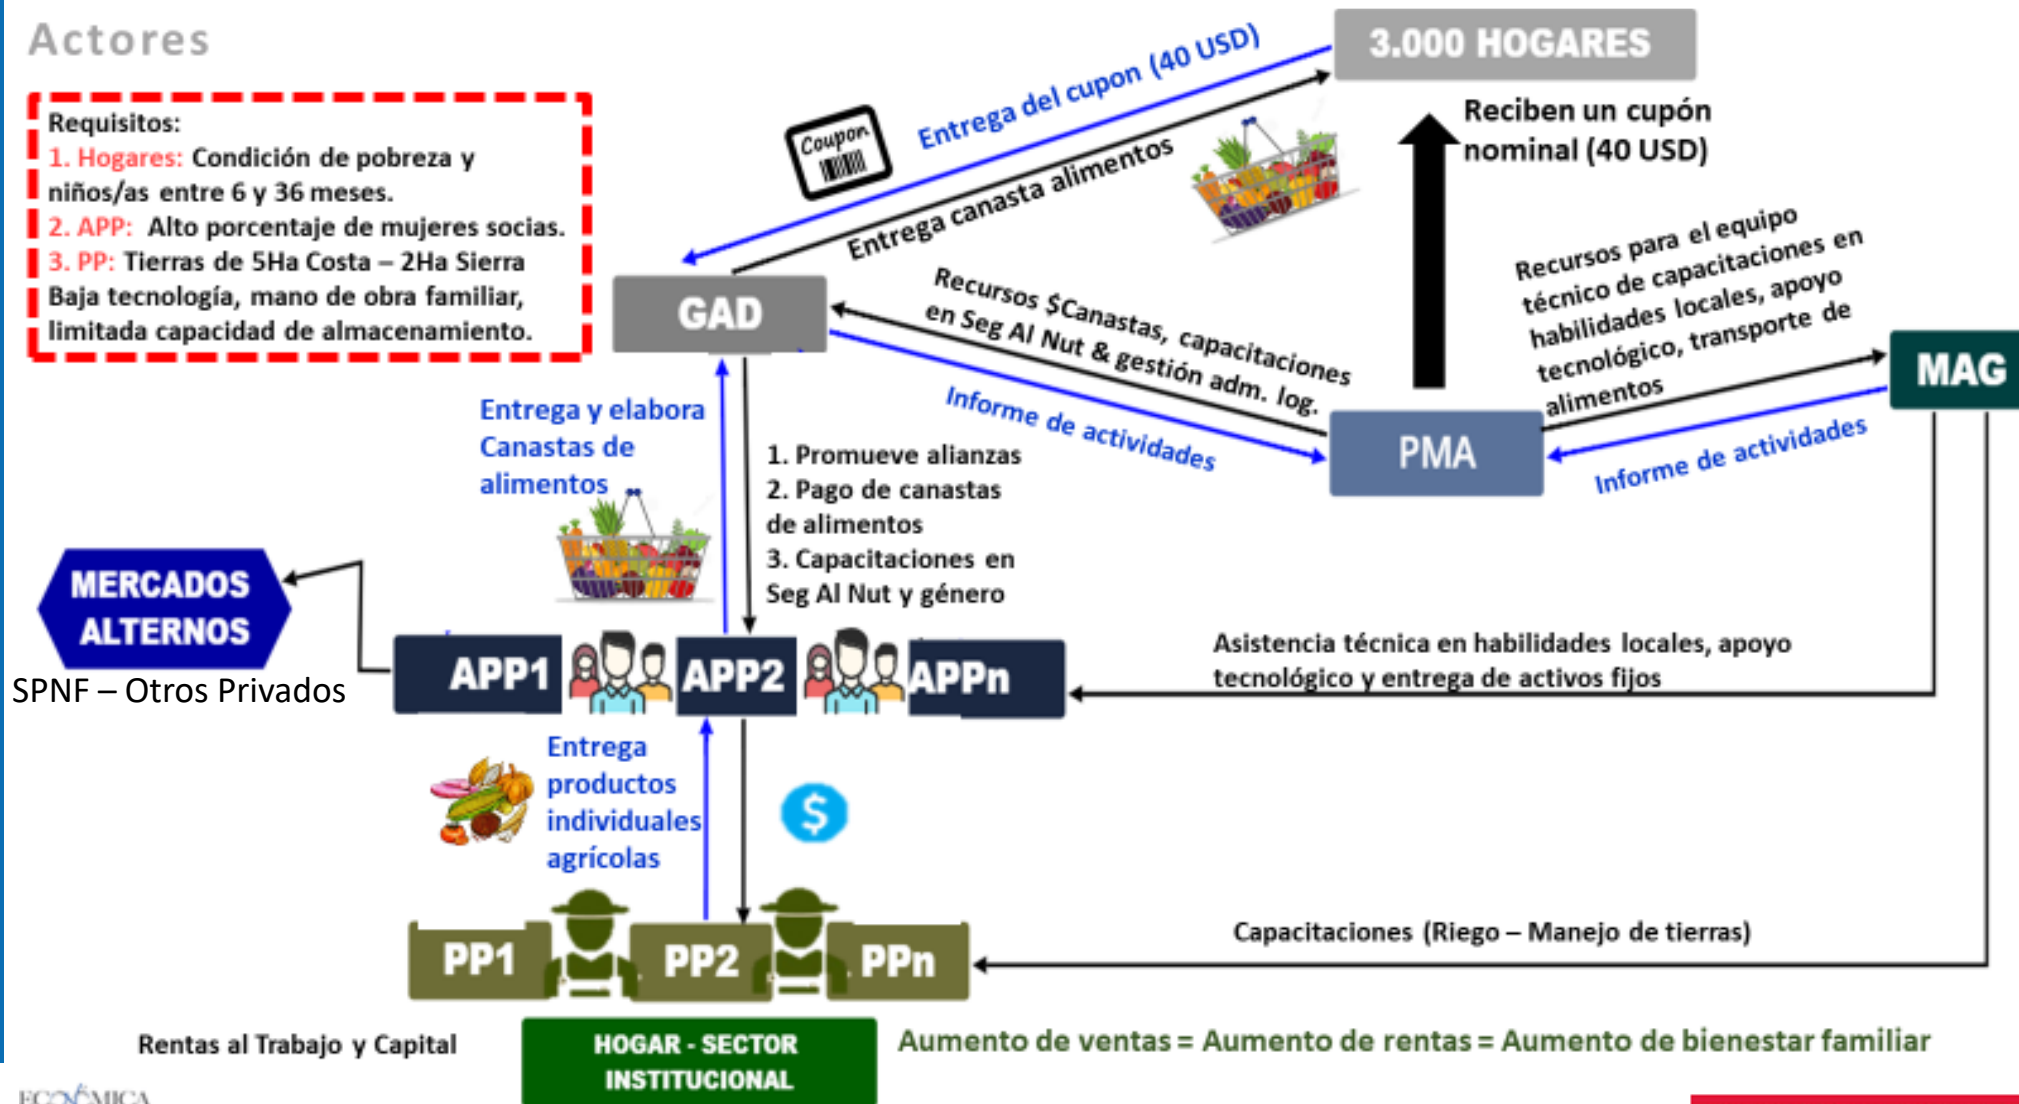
Actores

Requisitos:
1. Hogares: Condición de pobreza y niños/as entre 6 y 36 meses.
2. APP: Alto porcentaje de mujeres socias.
3. PP: Tierras de 5Ha Costa – 2Ha Sierra Baja tecnología, mano de obra familiar, limitada capacidad de almacenamiento.

Coupon

Entrega del cupon (40 USD)

Entrega canasta alimentos

3.000 HOGARES

Reciben un cupón nominal (40 USD)

GAD

Recursos $Canastas, capacitaciones en Seg Al Nut & gestión adm. log.

Informe de actividades

Recursos para el equipo técnico de capacitaciones en habilidades locales, apoyo tecnológico, transporte de alimentos

MAG

PMA

Informe de actividades

Entrega y elabora Canastas de alimentos

1. Promueve alianzas
2. Pago de canastas de alimentos
3. Capacitaciones en Seg Al Nut y género

MERCADOS ALTERNOS

SPNF – Otros Privados

APP1 APP2 APPn

Asistencia técnica en habilidades locales, apoyo tecnológico y entrega de activos fijos

Entrega productos individuales agrícolas

$

PP1 PP2 PPn

Capacitaciones (Riego – Manejo de tierras)

Rentas al Trabajo y Capital

HOGAR - SECTOR INSTITUCIONAL

Aumento de ventas = Aumento de rentas = Aumento de bienestar familiar

ECONÓMICA